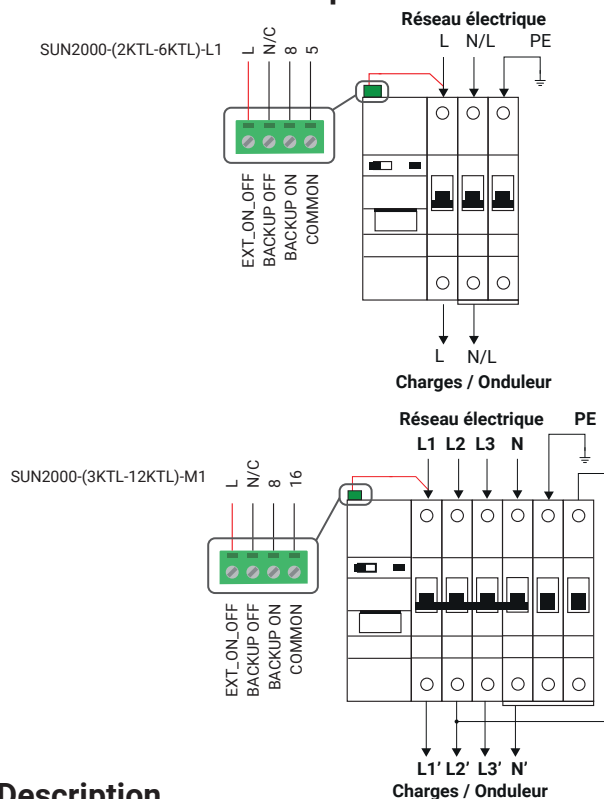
Réseau électrique
L N/L PE

SUN2000-(2KTL-6KTL)-L1

L N/C 8 5

EXT_ON_OFF BACKUP OFF BACKUP ON COMMON

L N/L
Charges / Onduleur

Réseau électrique PE
L1 L2 L3 N

SUN2000-(3KTL-12KTL)-M1

L N/C 8 16

EXT_ON_OFF BACKUP OFF BACKUP ON COMMON

L1' L2' L3' N'
Charges / Onduleur

Description